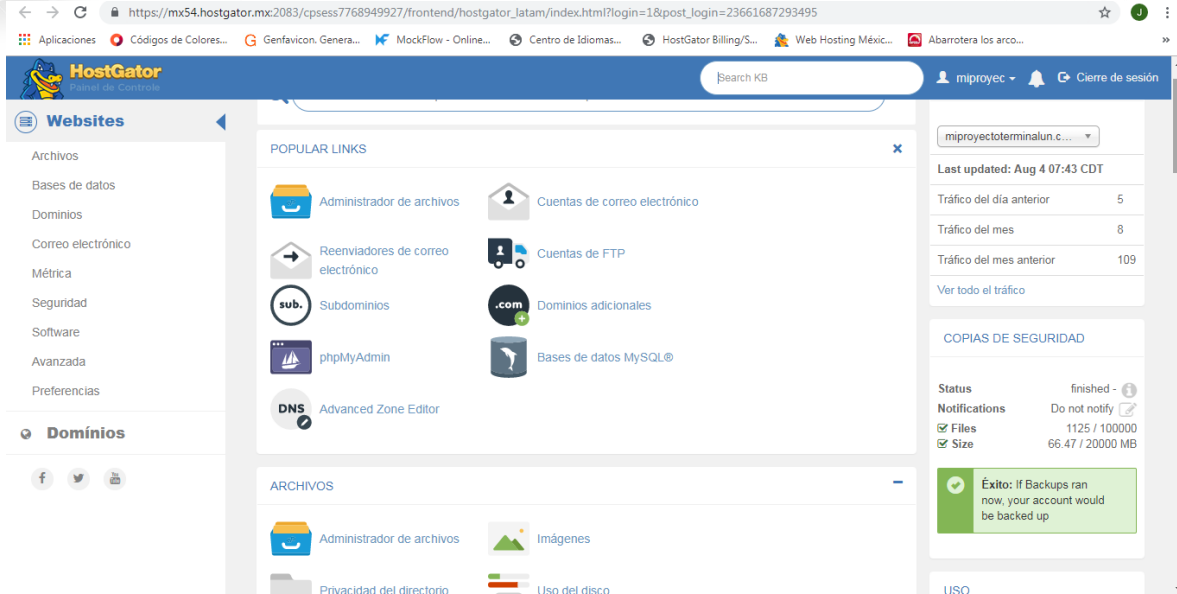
https://mx54.hostgator.mx:2083/cpsess7768949927/frontend/hostgator_latam/index.html?login=1&post_login=23661687293495

J

Aplicaciones Códigos de Colores... Genfavicon. Genera... MockFlow - Online... Centro de Idiomas... HostGator Billing/S... Web Hosting Méxic... Abarrotera los arco...

HostGator
Painel de Controle

Search KB

miproyec Cierre de sesión

Websites

Archivos
Bases de datos
Dominios
Correo electrónico
Métrica
Seguridad
Software
Avanzada
Preferencias

Domínios

POPULAR LINKS

Administrador de archivos
Cuentas de correo electrónico
Reenviadores de correo electrónico
Cuentas de FTP
sub. Subdominios
.com Dominios adicionales
phpMyAdmin
Bases de datos MySQL®
DNS Advanced Zone Editor

ARCHIVOS

Administrador de archivos
Imágenes
Privacidad del directorio
Uso del disco

miproyectoterminalun.c...

Last updated: Aug 4 07:43 CDT

| Tráfico del día anterior | 5 |
|---|---|
| Tráfico del mes | 8 |
| Tráfico del mes anterior | 109 |

Ver todo el tráfico

COPIAS DE SEGURIDAD

| Status | finished - |
|---|---|
| Notifications | Do not notify |
| Files | 1125 / 100000 |
| Size | 66.47 / 20000 MB |

Éxito: If Backups ran now, your account would be backed up

USO